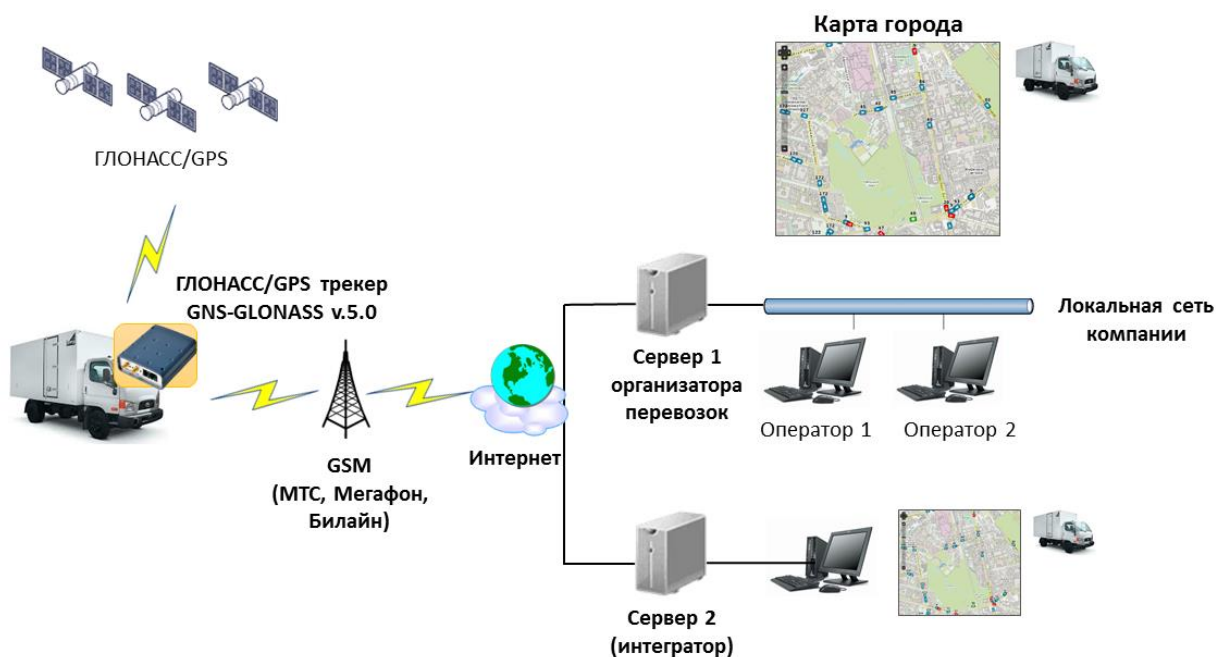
Карта города

ГЛОНАСС/GPS

ГЛОНАСС/GPS трекер GNS-GLONASS v.5.0

Сервер 1 организатора перевозок

Локальная сеть компании

Оператор 1

Оператор 2

GSM (МТС, Мегафон, Билайн)

Интернет

Сервер 2 (интегратор)